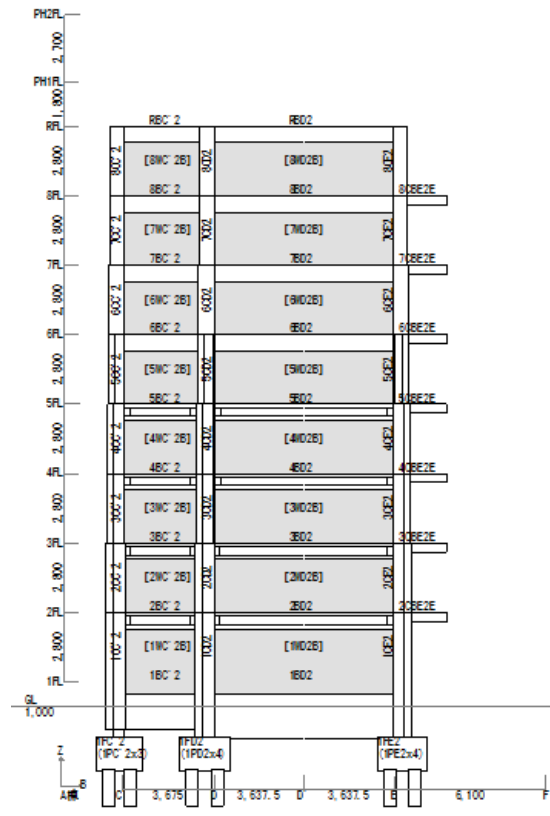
PH2FL
2,700
PH1FL
1,800
RFL
RBC'2
RBD2
2,800
[8WC'2B]
[8WD2B]
8CC'2
8CD2
8CE2
8BC'2
8BD2
8CBE2E
8FL
2,800
[7WC'2B]
[7WD2B]
7CC'2
7CD2
7CE2
7BC'2
7BD2
7CBE2E
7FL
2,800
[6WC'2B]
[6WD2B]
6CC'2
6CD2
6CE2
6BC'2
6BD2
6CBE2E
6FL
2,800
[5WC'2B]
[5WD2B]
5CC'2
5CD2
5CE2
5BC'2
5BD2
5CBE2E
5FL
2,800
[4WC'2B]
[4WD2B]
4CC'2
4CD2
4CE2
4BC'2
4BD2
4CBE2E
4FL
2,800
[3WC'2B]
[3WD2B]
3CC'2
3CD2
3CE2
3BC'2
3BD2
3CBE2E
3FL
2,800
[2WC'2B]
[2WD2B]
2CC'2
2CD2
2CE2
2BC'2
2BD2
2CBE2E
2FL
2,800
[1WC'2B]
[1WD2B]
1CC'2
1CD2
1CE2
1BC'2
1BD2
1FL
GL
1,000
FC'2
(1PC'2x3)
FD2
(1PD2x4)
FE2
(1PE2x4)
Z
B
A構
C'
3,675
D
3,637.5
D
3,637.5
E
6,100
F